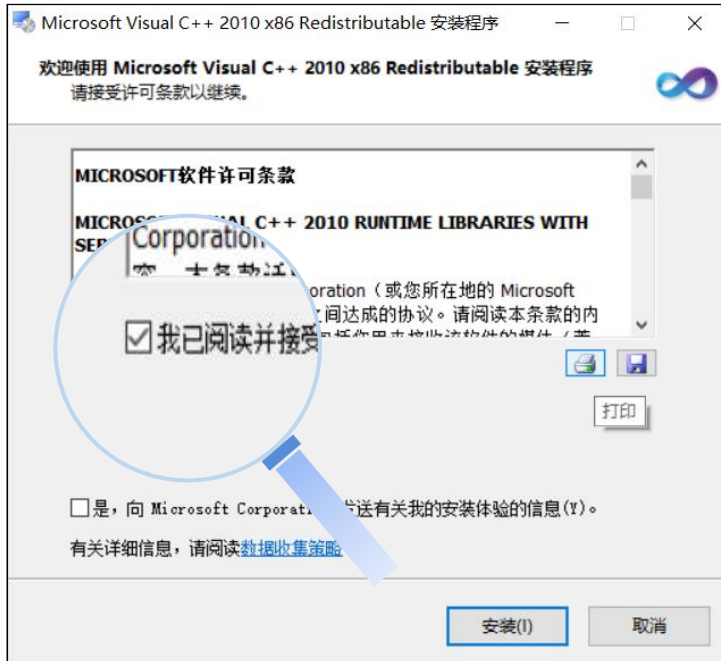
Microsoft Visual C++ 2010 x86 Redistributable 安装程序

欢迎使用 Microsoft Visual C++ 2010 x86 Redistributable 安装程序
请接受许可条款以继续。

MICROSOFT软件许可条款

MICROS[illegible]UAL C++ 2010 RUNTIME LIBRARIES WITH SE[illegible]

Corporation

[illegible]oration（或您所在地的 Microsoft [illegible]间达成的协议。请阅读本条款的内 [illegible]

☑我已阅读并接受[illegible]

打印

☐是，向 Microsoft Corporati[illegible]送有关我的安装体验的信息(Y)。

有关详细信息，请阅读数据收集策略

安装(I)

取消